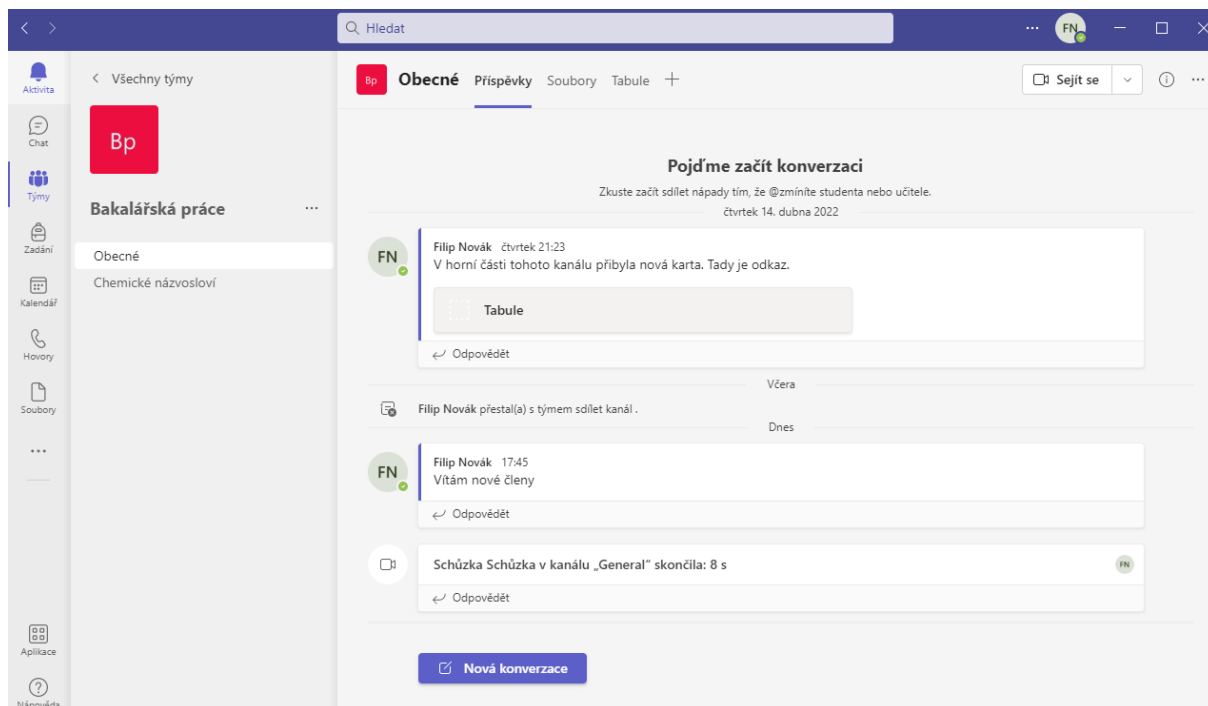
Hledat

FN

Aktivita

Chat

Týmy

Zadání

Kalendář

Hovory

Soubory

...

Aplikace

Nápověda

< Všechny týmy

Bp

Bakalářská práce ...

Obecné

Chemické názvosloví

Bp Obecné Příspěvky Soubory Tabule +

Sejít se

Pojďme začít konverzaci

Zkuste začít sdílet nápady tím, že @zmíníte studenta nebo učitele.

čtvrtek 14. dubna 2022

FN Filip Novák čtvrtek 21:23
V horní části tohoto kanálu přibyla nová karta. Tady je odkaz.

Tabule

Odpovědět

Včera

Filip Novák přestal(a) s týmem sdílet kanál .

Dnes

FN Filip Novák 17:45
Vítám nové členy

Odpovědět

Schůzka Schůzka v kanálu „General" skončila: 8 s

FN

Odpovědět

Nová konverzace